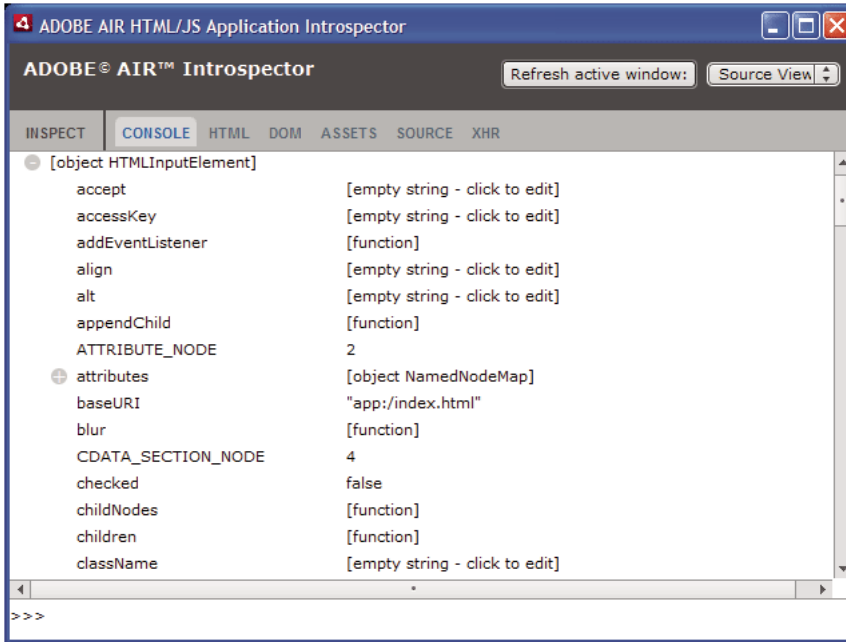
ADOBE AIR HTML/JS Application Introspector

ADOBE© AIR™ Introspector

Refresh active window:

Source View

INSPECT CONSOLE HTML DOM ASSETS SOURCE XHR

[object HTMLInputElement]

| | |
|---|---|
| accept | [empty string - click to edit] |
| accessKey | [empty string - click to edit] |
| addEventListener | [function] |
| align | [empty string - click to edit] |
| alt | [empty string - click to edit] |
| appendChild | [function] |
| ATTRIBUTE_NODE | 2 |
| attributes | [object NamedNodeMap] |
| baseURI | "app:/index.html" |
| blur | [function] |
| CDATA_SECTION_NODE | 4 |
| checked | false |
| childNodes | [function] |
| children | [function] |
| className | [empty string - click to edit] |

>>>